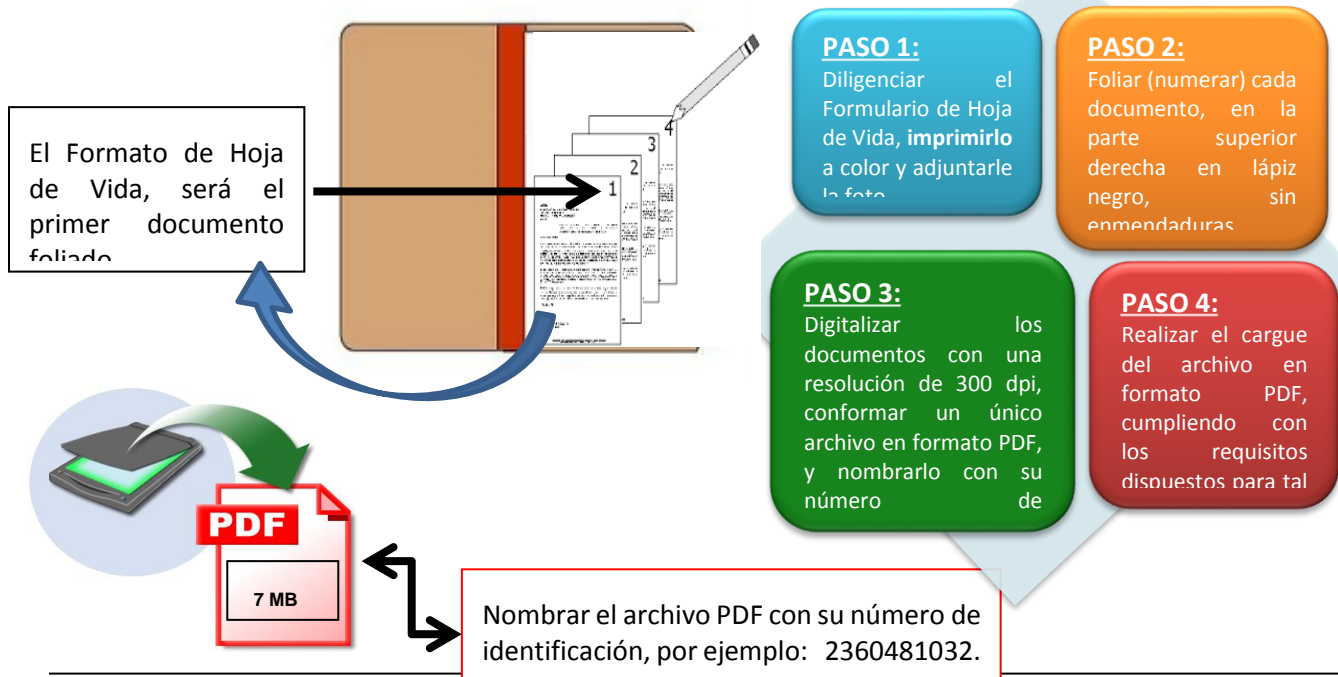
PASO 1:
Diligenciar el Formulario de Hoja de Vida, **imprimirlo** a color y adjuntarle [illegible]

PASO 2:
Foliar (numerar) cada documento, en la parte superior derecha en lápiz negro, sin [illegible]

El Formato de Hoja de Vida, será el primer documento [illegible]

4
3
2
1

PASO 3:
Digitalizar los documentos con una resolución de 300 dpi, conformar un único archivo en formato PDF, y nombrarlo con su número de

PASO 4:
Realizar el cargue del archivo en formato PDF, cumpliendo con los requisitos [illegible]

PDF
7 MB

Nombrar el archivo PDF con su número de identificación, por ejemplo: 2360481032.